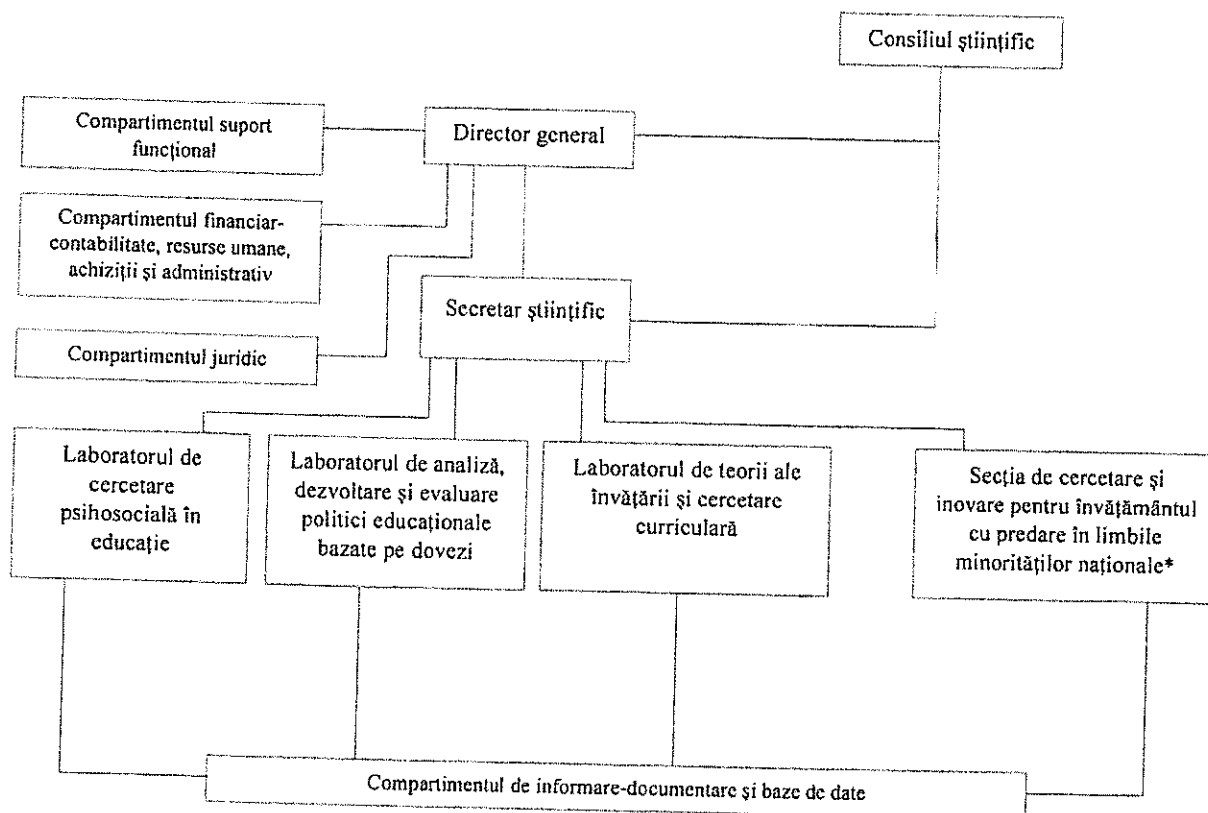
Consiliul științific

Compartimentul suport funcțional

Director general

Compartimentul financiar-contabilitate, resurse umane, achiziții și administrativ

Secretar științific

Compartimentul juridic

Laboratorul de cercetare psihosocială în educație

Laboratorul de analiză, dezvoltare și evaluare politici educaționale bazate pe dovezi

Laboratorul de teorii ale învățării și cercetare curriculară

Secția de cercetare și inovare pentru învățământul cu predare în limbile minorităților naționale*

Compartimentul de informare-documentare și baze de date